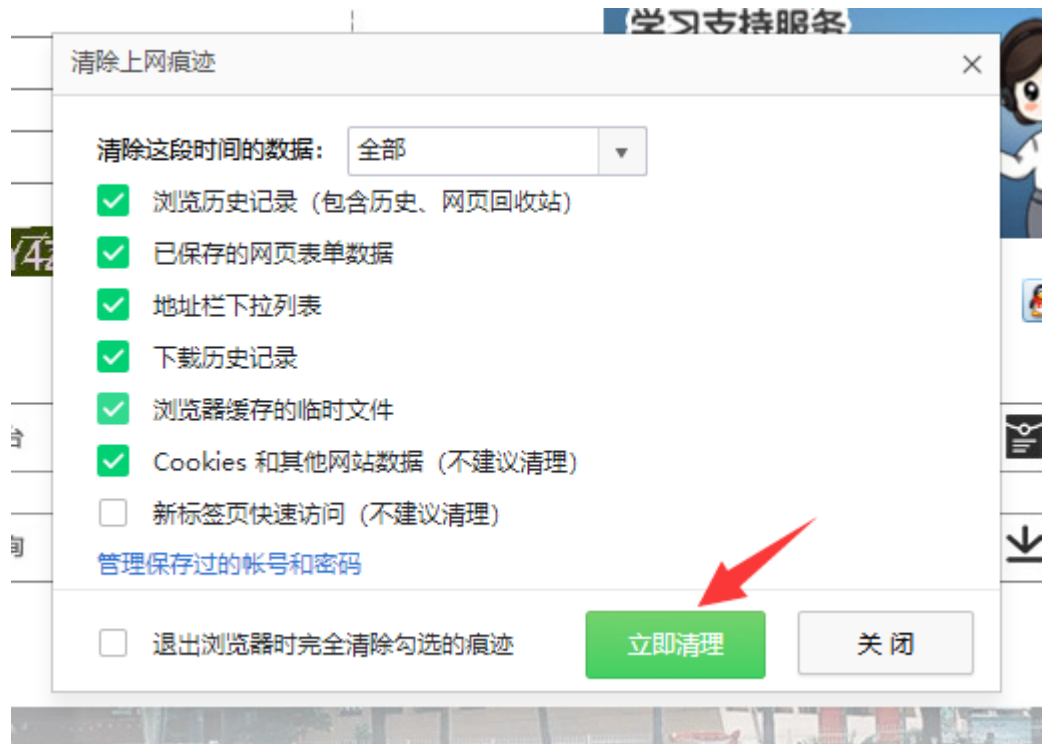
学习支持服务

清除上网痕迹

×

清除这段时间的数据： 全部

浏览历史记录（包含历史、网页回收站）

已保存的网页表单数据

地址栏下拉列表

下载历史记录

浏览器缓存的临时文件

Cookies 和其他网站数据（不建议清理）

新标签页快速访问（不建议清理）

管理保存过的帐号和密码

退出浏览器时完全清除勾选的痕迹

立即清理

关 闭